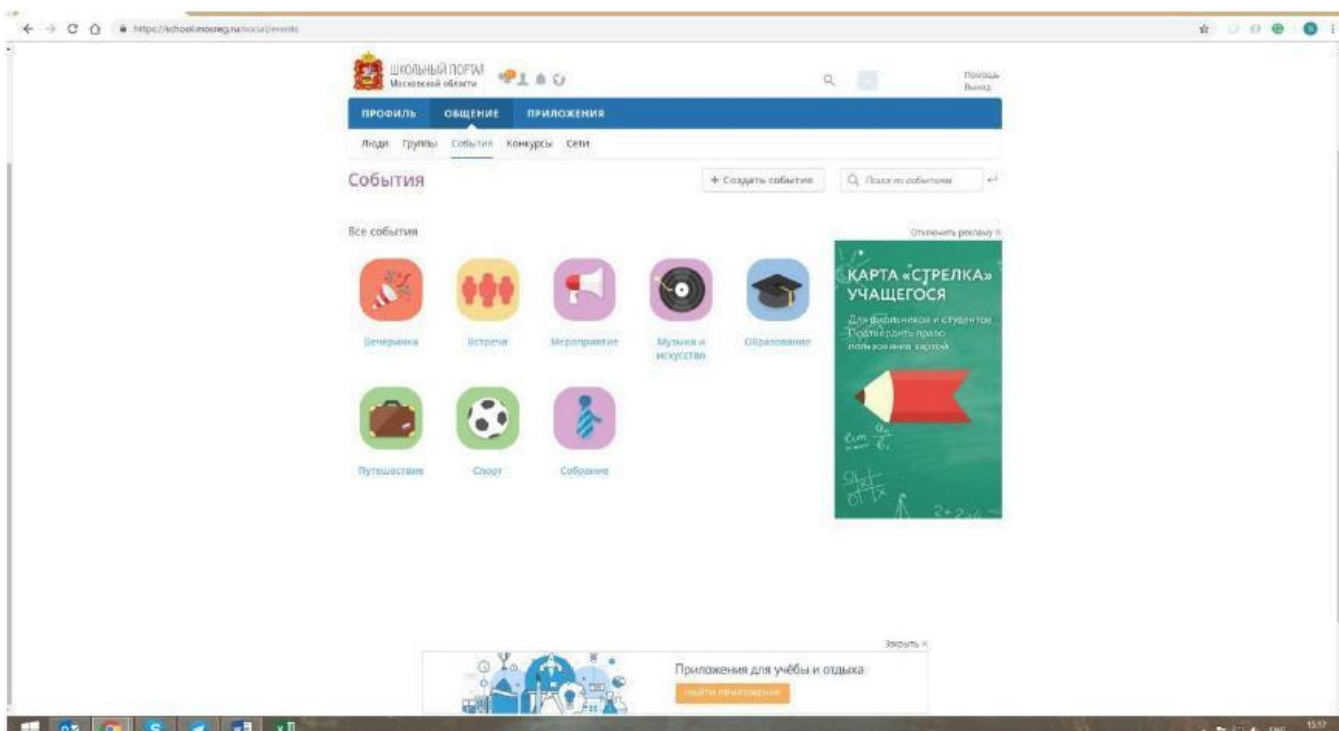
https://school.mosreg.ru/social/events

ШКОЛЬНЫЙ ПОРТАЛ
Московской области

Помощь
Выход

ПРОФИЛЬ ОБЩЕНИЕ ПРИЛОЖЕНИЯ

Люди Группы События Конкурсы Сети

События

+ Создать событие

Поиск по событиям

Все события

Отключить рекламу ×

Вечеринка

Встреча

Мероприятие

Музыка и искусство

Образование

Путешествие

Спорт

Собрание

КАРТА «СТРЕЛКА» УЧАЩЕГОСЯ

Для школьников и студентов. Подтвердить право пользования картой

Закрыть ×

Приложения для учёбы и отдыха

НАЙТИ ПРИЛОЖЕНИЕ

15:17